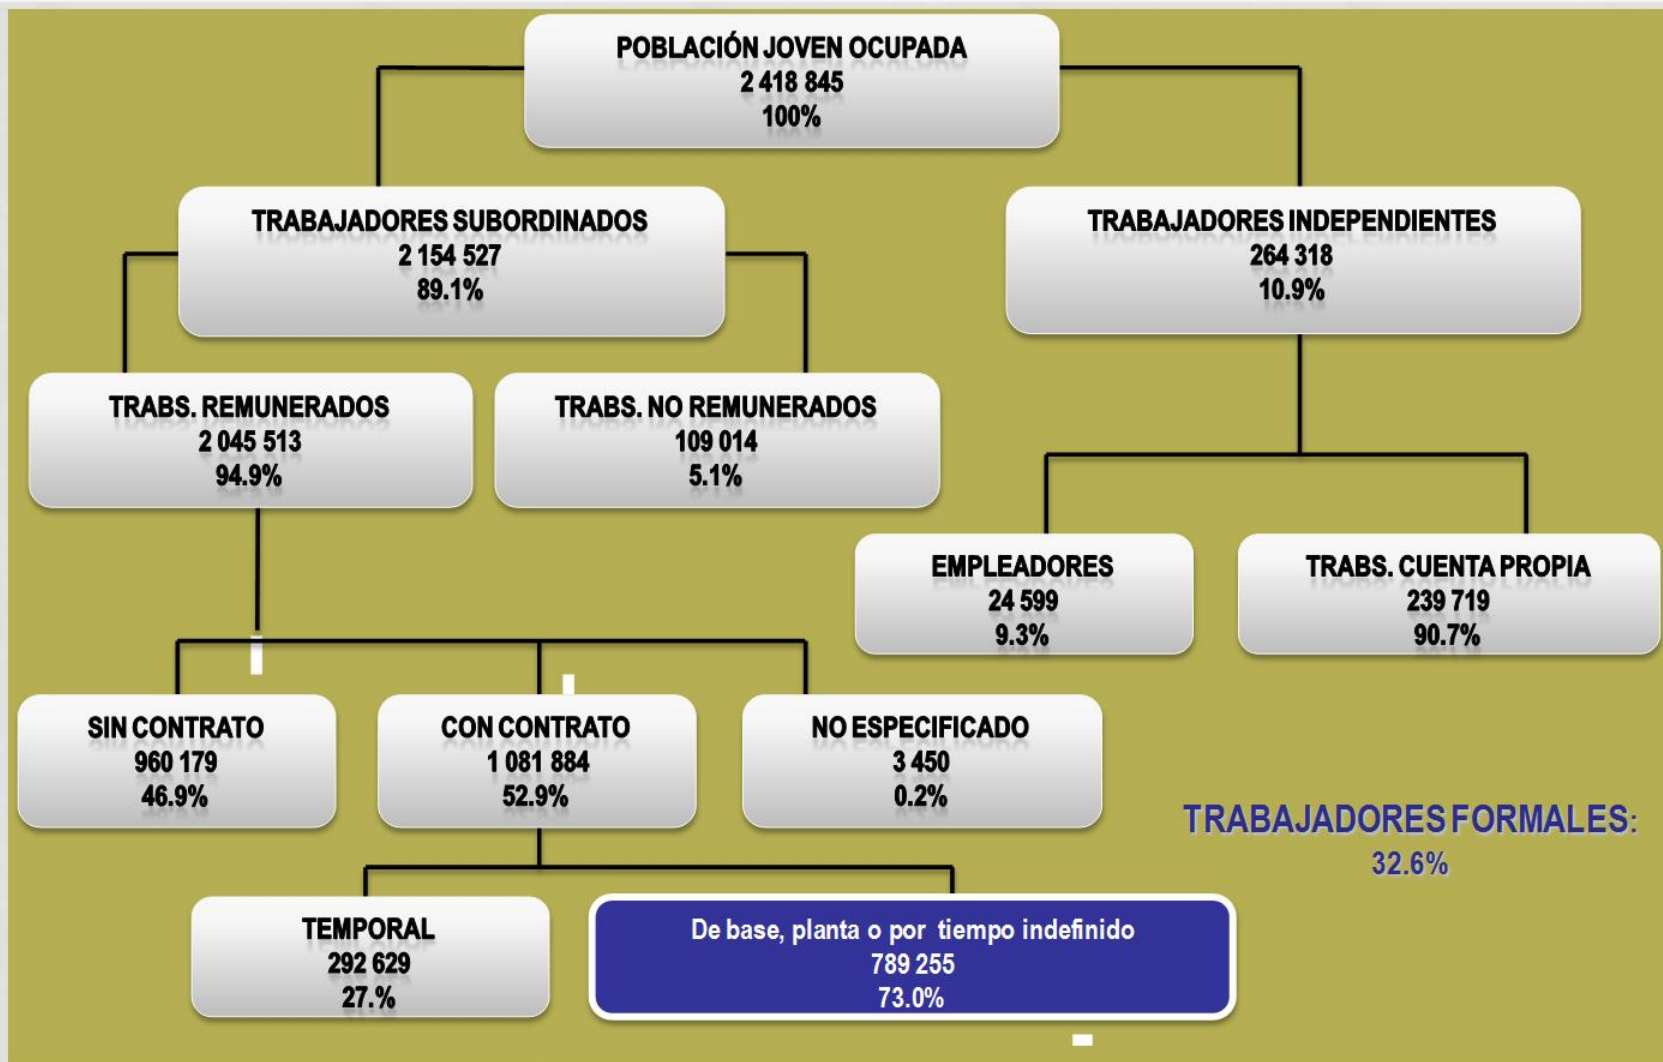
POBLACIÓN JOVEN OCUPADA
2 418 845
100%

TRABAJADORES SUBORDINADOS
2 154 527
89.1%

TRABAJADORES INDEPENDIENTES
264 318
10.9%

TRABS. REMUNERADOS
2 045 513
94.9%

TRABS. NO REMUNERADOS
109 014
5.1%

EMPLEADORES
24 599
9.3%

TRABS. CUENTA PROPIA
239 719
90.7%

SIN CONTRATO
960 179
46.9%

CON CONTRATO
1 081 884
52.9%

NO ESPECIFICADO
3 450
0.2%

TRABAJADORES FORMALES:
32.6%

TEMPORAL
292 629
27.%

De base, planta o por tiempo indefinido
789 255
73.0%